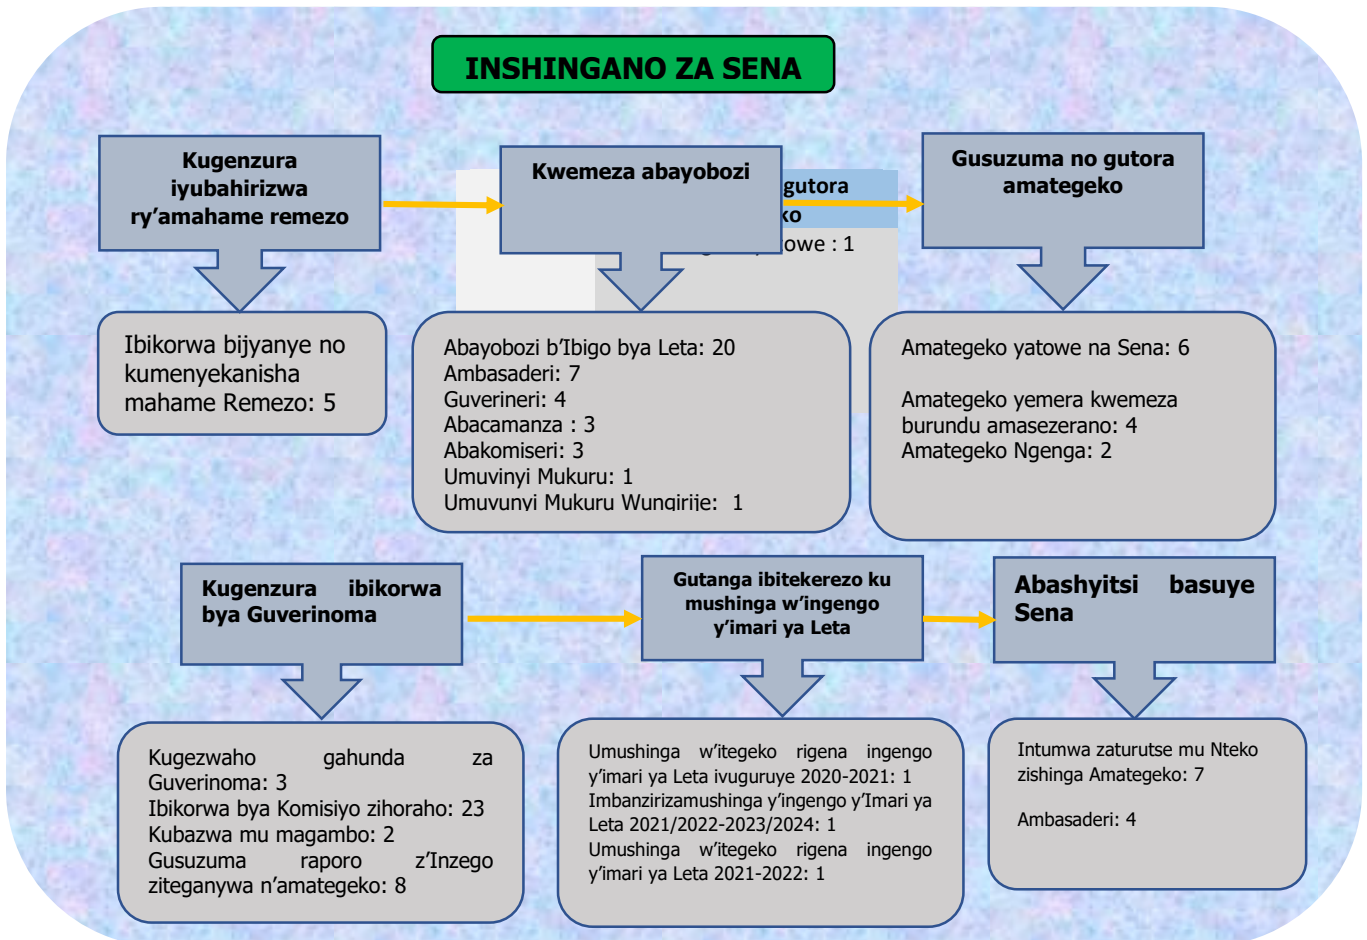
INSHINGANO ZA SENA

Kugenzura iyubahirizwa ry'amahame remezo

Ibikorwa bijyanye no kumenyekanisha mahame Remezo: 5

Kwemeza abayobozi

gutora
ko
owe : 1

Abayobozi b'Ibigo bya Leta: 20
Ambasaderi: 7
Guverineri: 4
Abacamanza : 3
Abakomiseri: 3
Umuvinyi Mukuru: 1
Umuvunyi Mukuru Wungirije: 1

Gusuzuma no gutora amategeko

Amategeko yatowe na Sena: 6

Amategeko yemera kwemeza burundu amasezerano: 4
Amategeko Ngenga: 2

Kugenzura ibikorwa bya Guverinoma

Kugezwaho gahunda za Guverinoma: 3
Ibikorwa bya Komisiyo zihoraho: 23
Kubazwa mu magambo: 2
Gusuzuma raporo z'Inzego ziteganywa n'amategeko: 8

Gutanga ibitekerezo ku mushinga w'ingengo y'imari ya Leta

Umushinga w'itegeko rigena ingengo y'imari ya Leta ivuguruye 2020-2021: 1
Imbanzirizamushinga y'ingengo y'Imari ya Leta 2021/2022-2023/2024: 1
Umushinga w'itegeko rigena ingengo y'imari ya Leta 2021-2022: 1

Abashyitsi basuye Sena

Intumwa zaturutse mu Nteko zishinga Amategeko: 7

Ambasaderi: 4